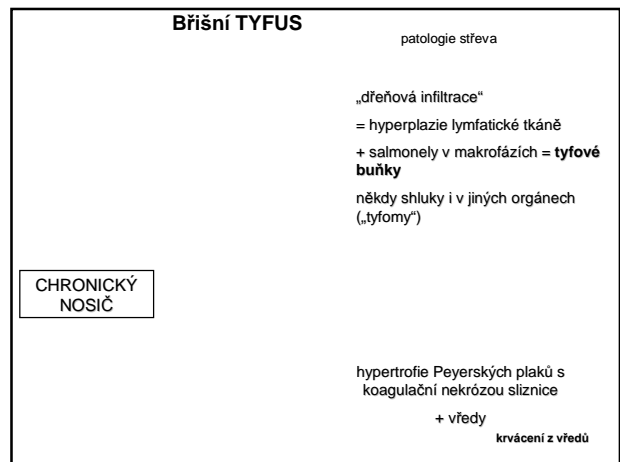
Břišní TYFUS

patologie střeva

„dřeňová infiltrace“

= hyperplazie lymfatické tkáně

+ salmonely v makrofázích = **tyfové buňky**

někdy shluky i v jiných orgánech („tyfomy“)

CHRONICKÝ NOSIČ

hypertrofie Peyerských plaků s koagulační nekrózou sliznice

+ vředy

**krvácení z vředů**